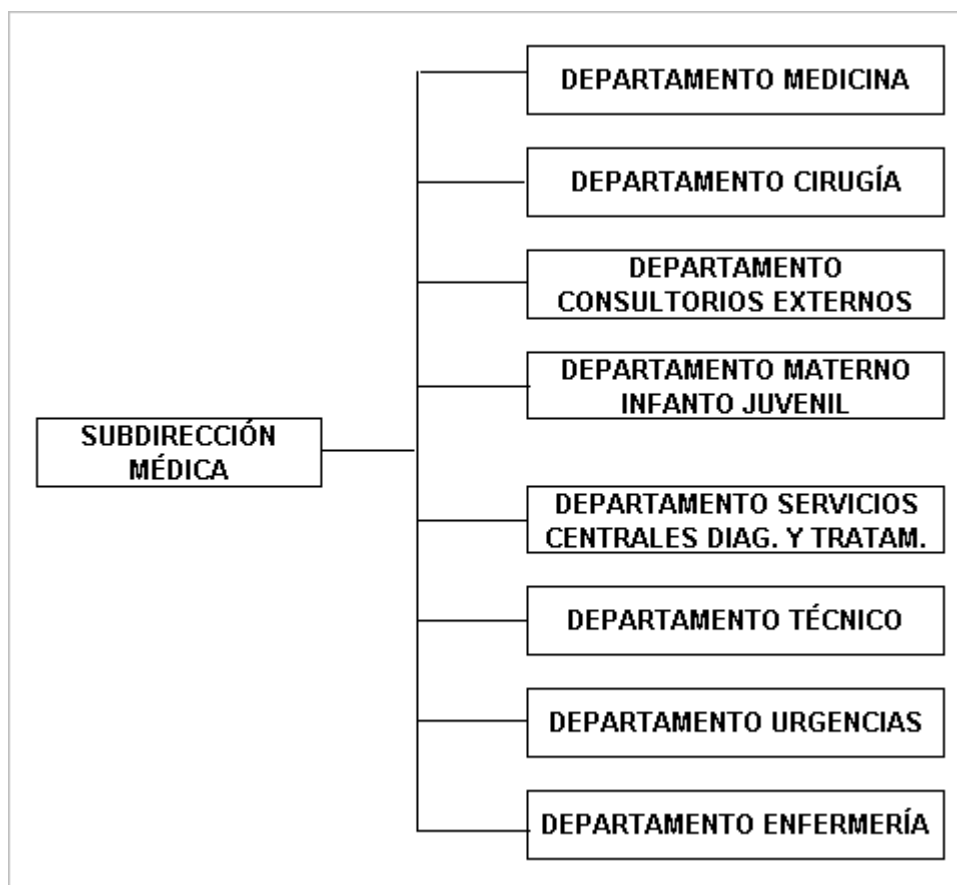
SUBDIRECCIÓN MÉDICA

DEPARTAMENTO MEDICINA

DEPARTAMENTO CIRUGÍA

DEPARTAMENTO CONSULTORIOS EXTERNOS

DEPARTAMENTO MATERNO INFANTO JUVENIL

DEPARTAMENTO SERVICIOS CENTRALES DIAG. Y TRATAM.

DEPARTAMENTO TÉCNICO

DEPARTAMENTO URGENCIAS

DEPARTAMENTO ENFERMERÍA